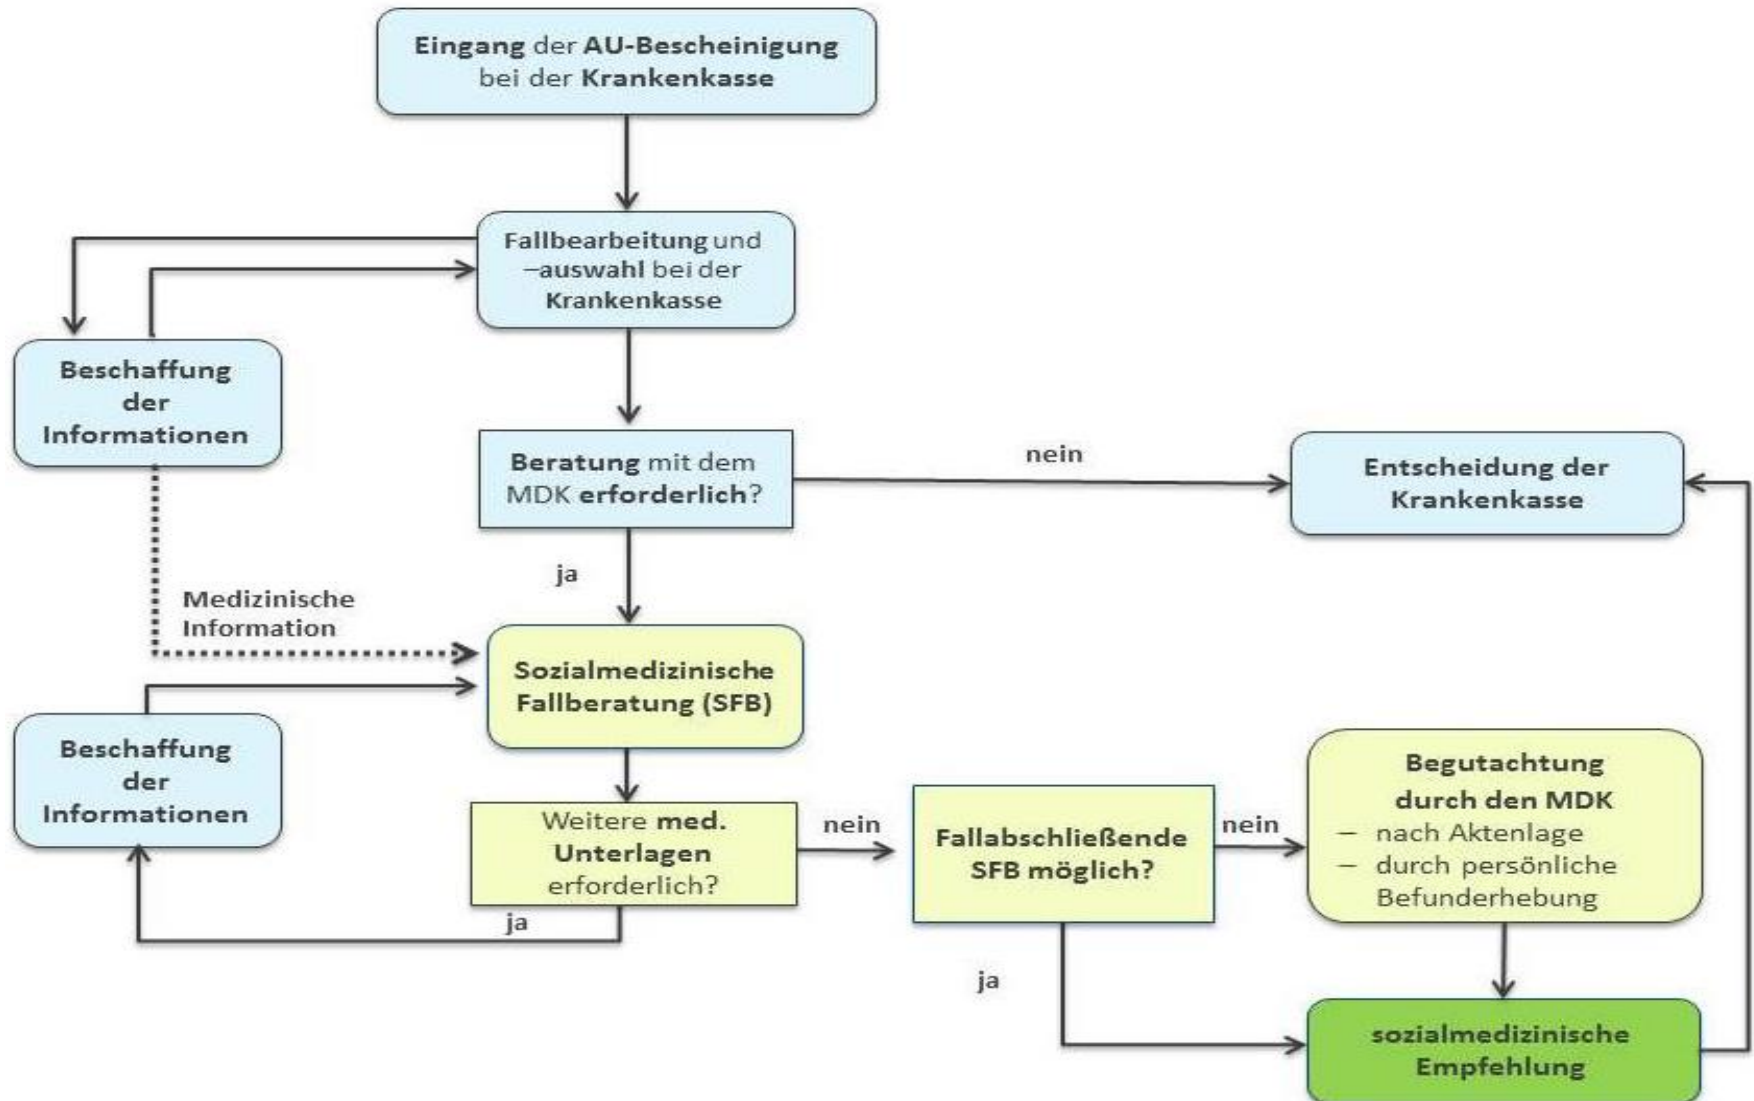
Eingang der AU-Bescheinigung bei der Krankenkasse

Fallbearbeitung und –auswahl bei der Krankenkasse

Beschaffung der Informationen

Beratung mit dem MDK erforderlich?

nein

Entscheidung der Krankenkasse

ja

Medizinische Information

Sozialmedizinische Fallberatung (SFB)

Beschaffung der Informationen

Weitere med. Unterlagen erforderlich?

nein

ja

Fallabschließende SFB möglich?

nein

Begutachtung durch den MDK
– nach Aktenlage
– durch persönliche Befunderhebung

ja

sozialmedizinische Empfehlung